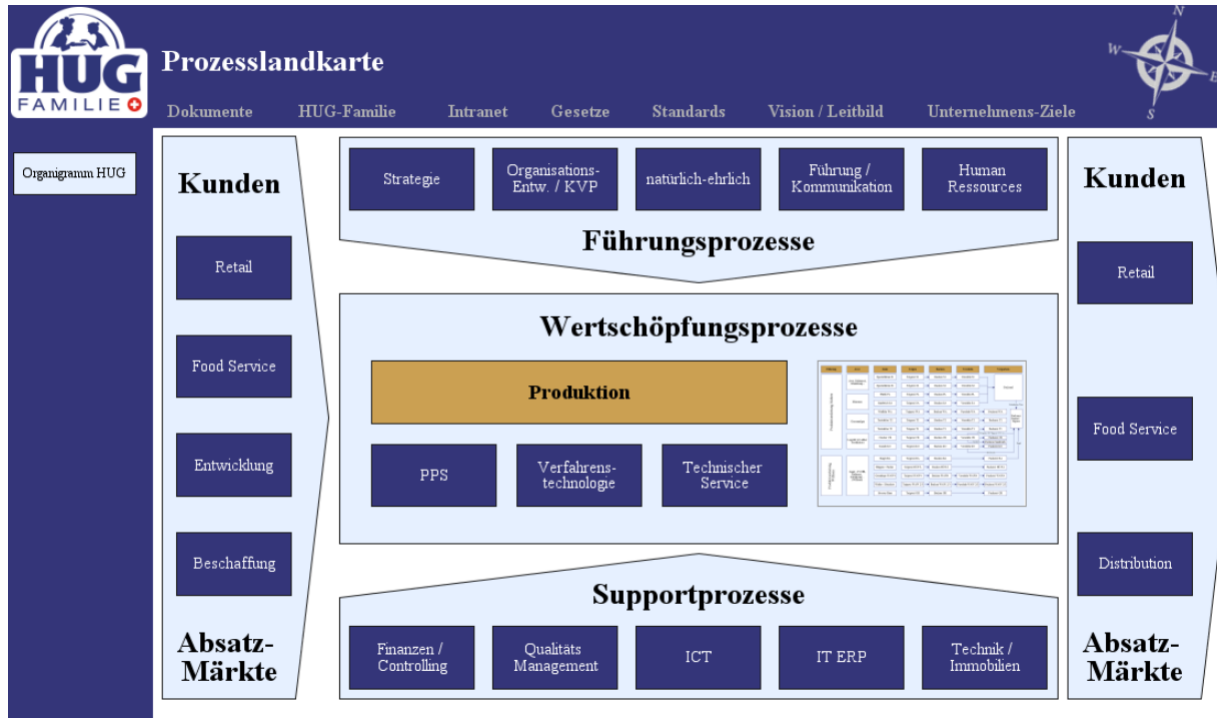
HUG
FAMILIE

Prozesslandkarte

Dokumente HUG-Familie Intranet Gesetze Standards Vision / Leitbild Unternehmens-Ziele

N
W
E
S

Organigramm HUG

Kunden

Retail

Food Service

Entwicklung

Beschaffung

Absatz-Märkte

Strategie

Organisations-Entw. / KVP

natürlich-ehrlich

Führung / Kommunikation

Human Ressources

Führungsprozesse

Wertschöpfungsprozesse

Produktion

PPS

Verfahrens-technologie

Technischer Service

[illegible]

Supportprozesse

Finanzen / Controlling

Qualitäts Management

ICT

IT ERP

Technik / Immobilien

Kunden

Retail

Food Service

Distribution

Absatz-Märkte